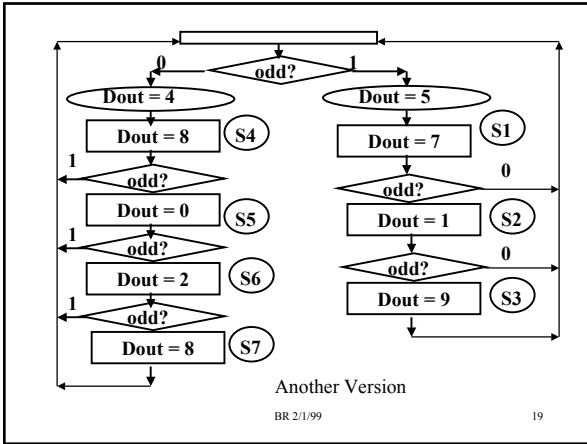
odd?

0

1

Dout = 4

Dout = 5

Dout = 8

S4

Dout = 7

S1

1

odd?

odd?

0

Dout = 0

S5

Dout = 1

S2

1

odd?

odd?

0

Dout = 2

S6

Dout = 9

S3

1

odd?

Dout = 8

S7

Another Version

BR 2/1/99

19